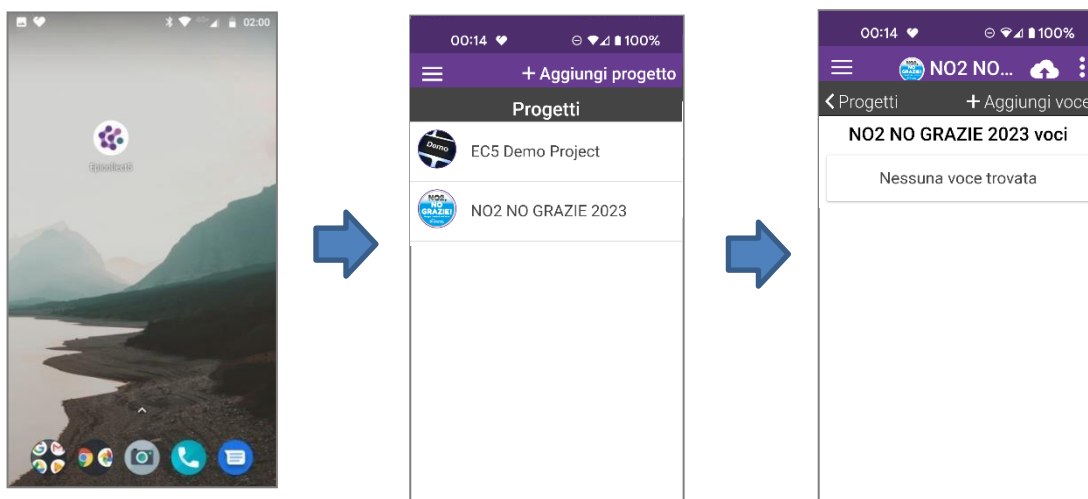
02:00

Epicollect5

00:14

100%

+ Aggiungi progetto

Progetti

Demo

EC5 Demo Project

NO2 NO GRAZIE!

NO2 NO GRAZIE 2023

00:14

100%

NO2 NO...

< Progetti

+ Aggiungi voce

NO2 NO GRAZIE 2023 voci

Nessuna voce trovata